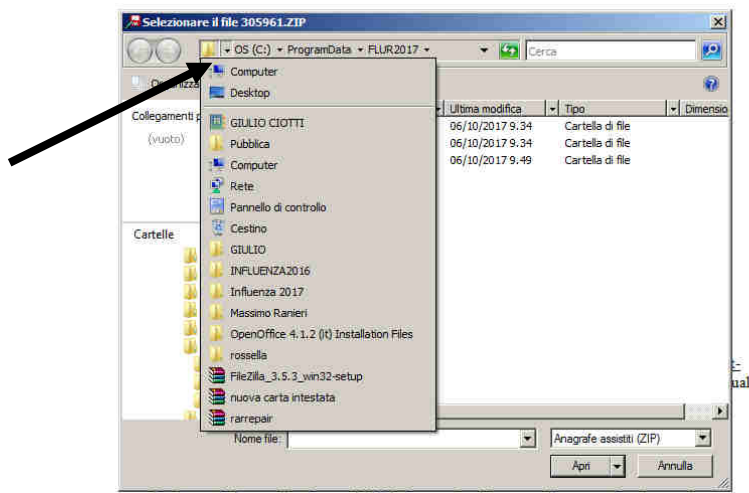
Selezionare il file 305961.ZIP

OS (C:) ▸ ProgramData ▸ FLUR2017 ▸

Cerca

Organizza

Collegamenti p

(vuoto)

Cartelle

Computer
Desktop
GIULIO CIOTTI
Pubblica
Computer
Rete
Pannello di controllo
Cestino
GIULIO
INFLUENZA2016
Influenza 2017
Massimo Ranieri
OpenOffice 4.1.2 (it) Installation Files
rossella
FileZilla_3.5.3_win32-setup
nuova carta intestata
rarrepair

| Ultima modifica | Tipo | Dimensio |
|---|---|---|
| 06/10/2017 9.34 | Cartella di file | |
| 06/10/2017 9.34 | Cartella di file | |
| 06/10/2017 9.49 | Cartella di file | |

Nome file:

Anagrafe assistiti (ZIP)

Apri

Annulla

ual